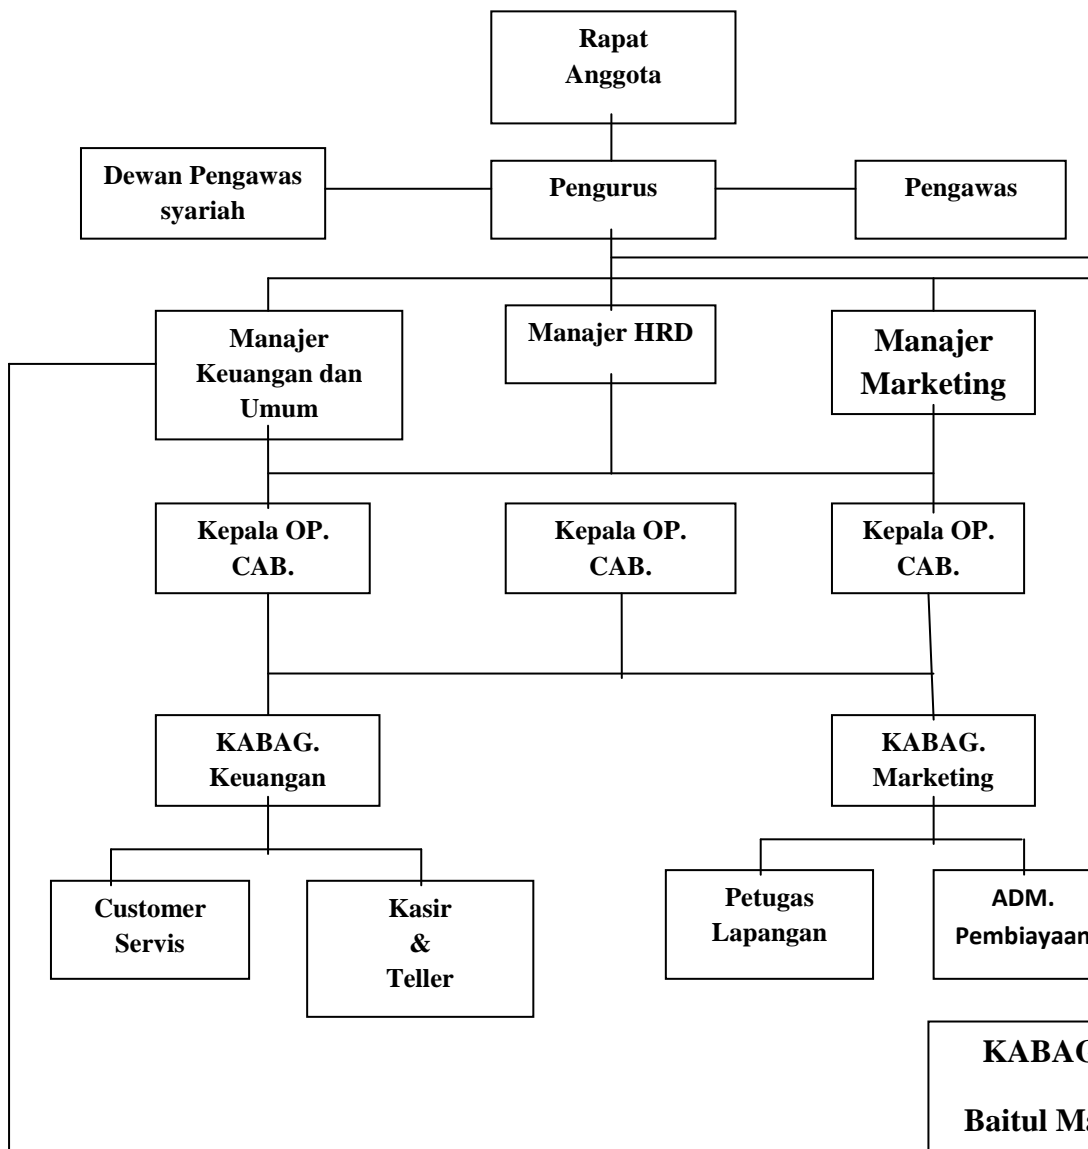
Rapat Anggota

Dewan Pengawas syariah

Pengurus

Pengawas

Manajer Keuangan dan Umum

Manajer HRD

Manajer Marketing

Kepala OP. CAB.

Kepala OP. CAB.

Kepala OP. CAB.

KABAG. Keuangan

KABAG. Marketing

Customer Servis

Kasir & Teller

Petugas Lapangan

ADM. Pembiayaan

KABAG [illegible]

Baitul Ma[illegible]